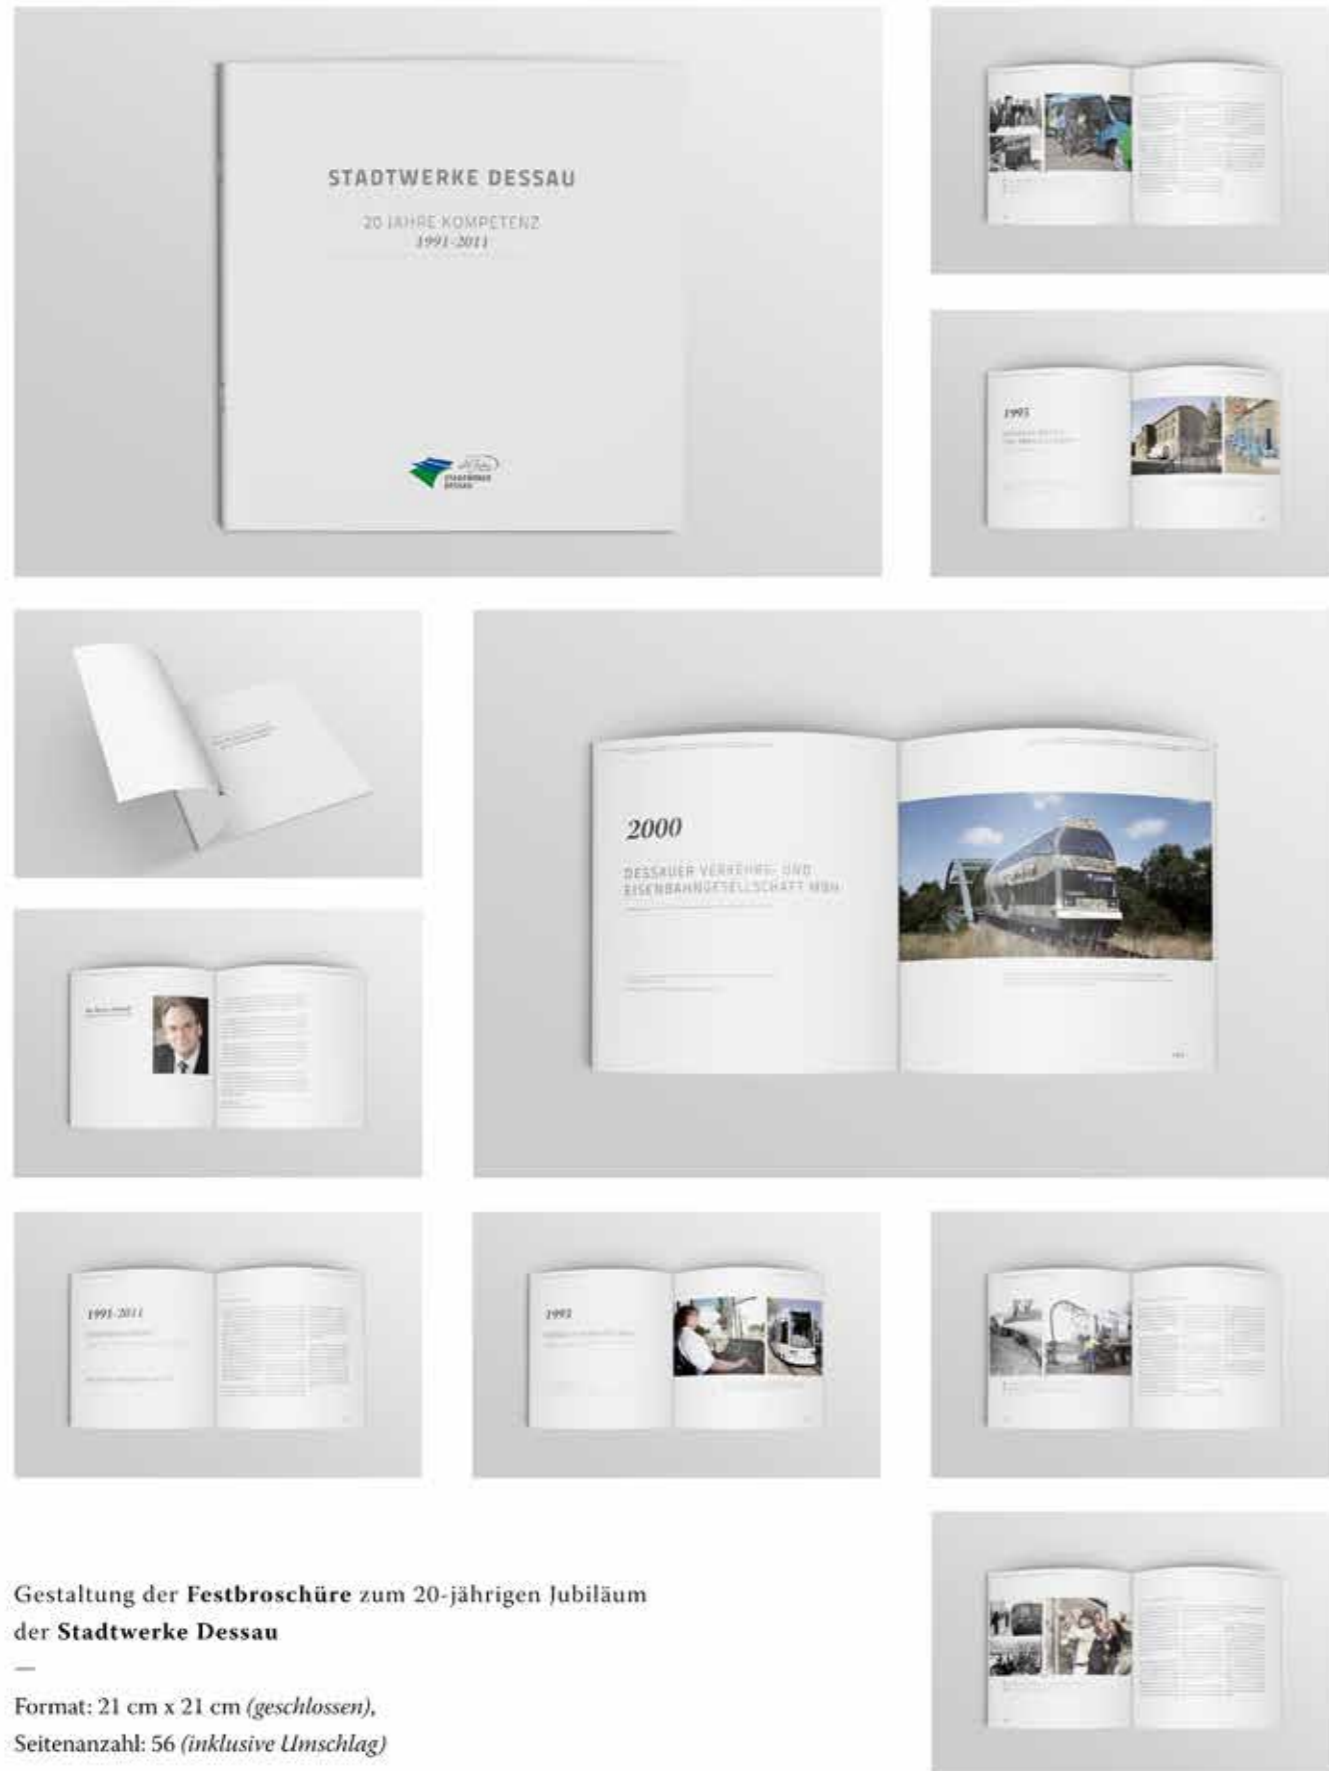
STADTWERKE DESSAU

20 JAHRE KOMPETENZ
1991-2011

STADTWERKE DESSAU

1993

2000

DESSAUER VERKEHRS- UND EISENBAHNGESELLSCHAFT MBH

1991-2011

1992

Gestaltung der **Festbroschüre** zum 20-jährigen Jubiläum der **Stadtwerke Dessau**

—

Format: 21 cm x 21 cm *(geschlossen)*,
Seitenanzahl: 56 *(inklusive Umschlag)*